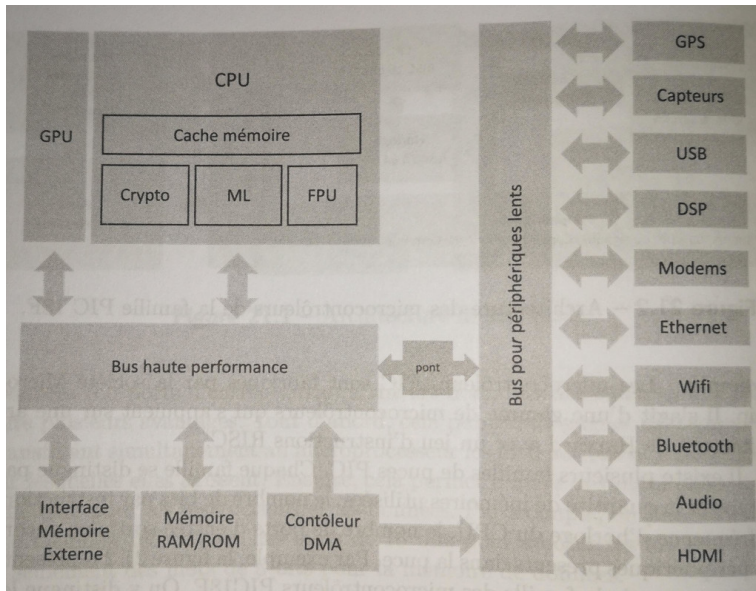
GPU

CPU

Cache mémoire

Crypto

ML

FPU

Bus haute performance

pont

Bus pour périphériques lents

GPS

Capteurs

USB

DSP

Modems

Ethernet

Wifi

Bluetooth

Audio

HDMI

Interface Mémoire Externe

Mémoire RAM/ROM

Contôleur DMA